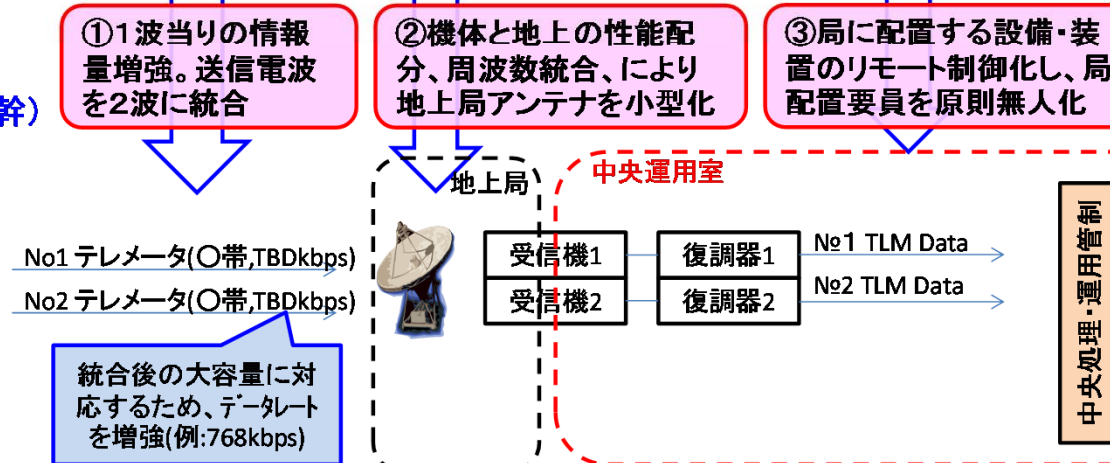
①1波当りの情報量増強。送信電波を2波に統合

②機体と地上の性能配分、周波数統合、により地上局アンテナを小型化

③局に配置する設備・装置のリモート制御化し、局配置要員を原則無人化

幹）

地上局

中央運用室

No1 テレメータ(〇帯,TBDkbps)

No2 テレメータ(〇帯,TBDkbps)

受信機1

受信機2

復調器1

復調器2

№1 TLM Data

№2 TLM Data

中央処理・運用管制

統合後の大容量に対応するため、データレートを増強(例:768kbps)